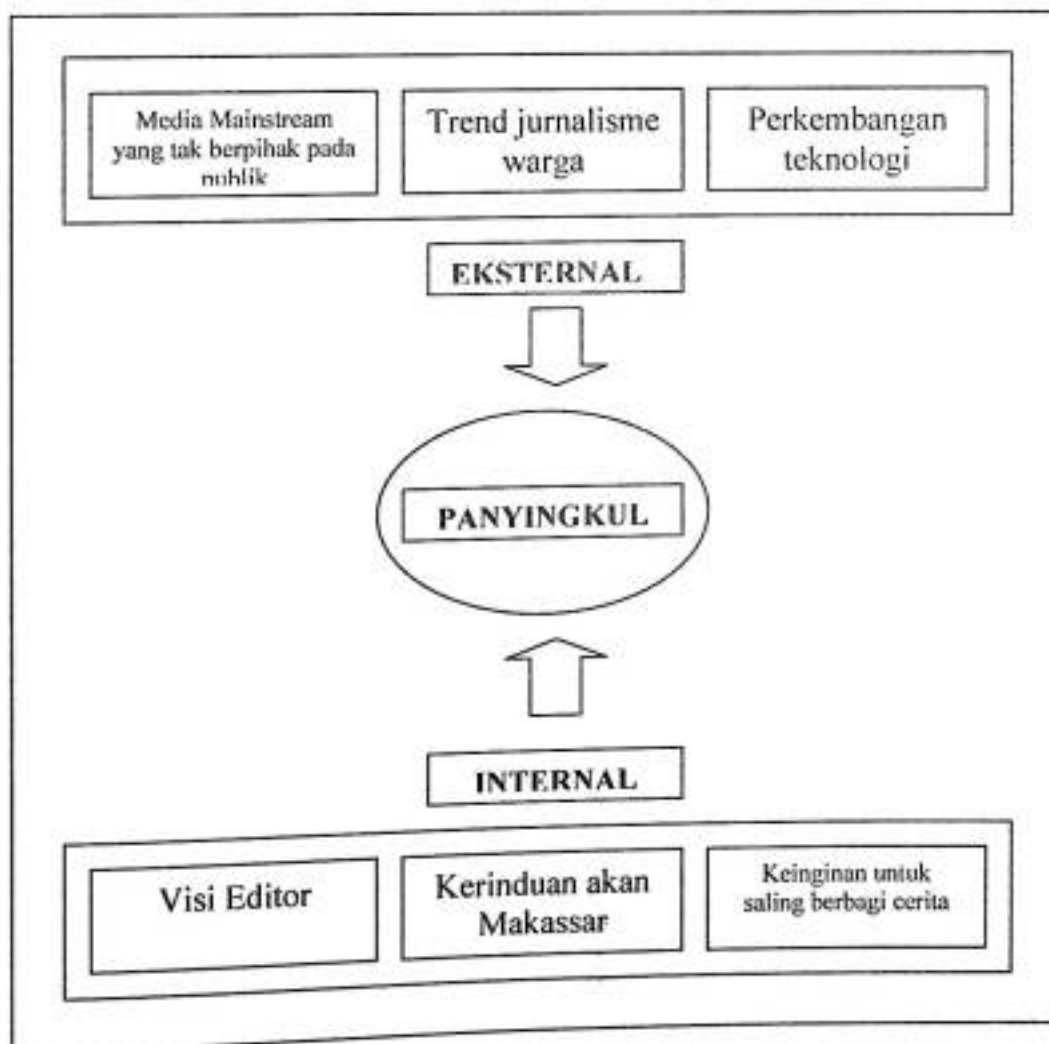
Media Mainstream yang tak berpihak pada publik

Trend jurnalisme warga

Perkembangan teknologi

EKSTERNAL

PANYINGKUL

INTERNAL

Visi Editor

Kerinduan akan Makassar

Keinginan untuk saling berbagi cerita